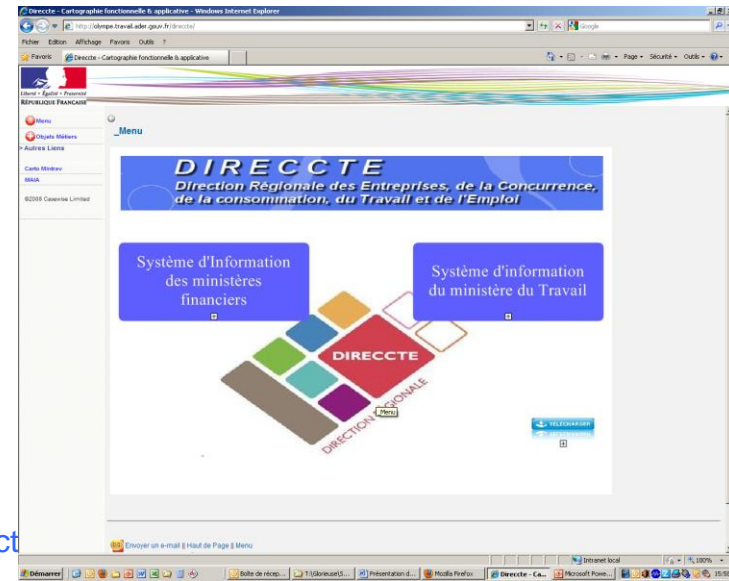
Direccte - Cartographie fonctionnelle & applicative - Windows Internet Explorer

http://olympe.travail.ader.gouv.fr/direccte/

Google

Fichier Edition Affichage Favoris Outils ?

Favoris Direccte - Cartographie fonctionnelle & applicative

Page Sécurité Outils

Liberté • Égalité • Fraternité
RÉPUBLIQUE FRANÇAISE

Menu
Objets Métiers
> Autres Liens
Carto Minéfi
MAIA
©2008 Casewise Limited

_Menu

DIRECCTE
Direction Régionale des Entreprises, de la Concurrence, de la consommation, du Travail et de l'Emploi

Système d'Information des ministères financiers

Système d'information du ministère du Travail

DIRECCTE

DIRECTION RÉGIONALE

Menu

TÉLÉCHARGER

Envoyer un e-mail || Haut de Page || Menu

Intranet local
100%

Démarrer
Boîte de récep...
T:\Glorieuse\S...
Présentation d...
Mozilla Firefox
Direccte - Ca...
Microsoft Powe...
15:58

ct